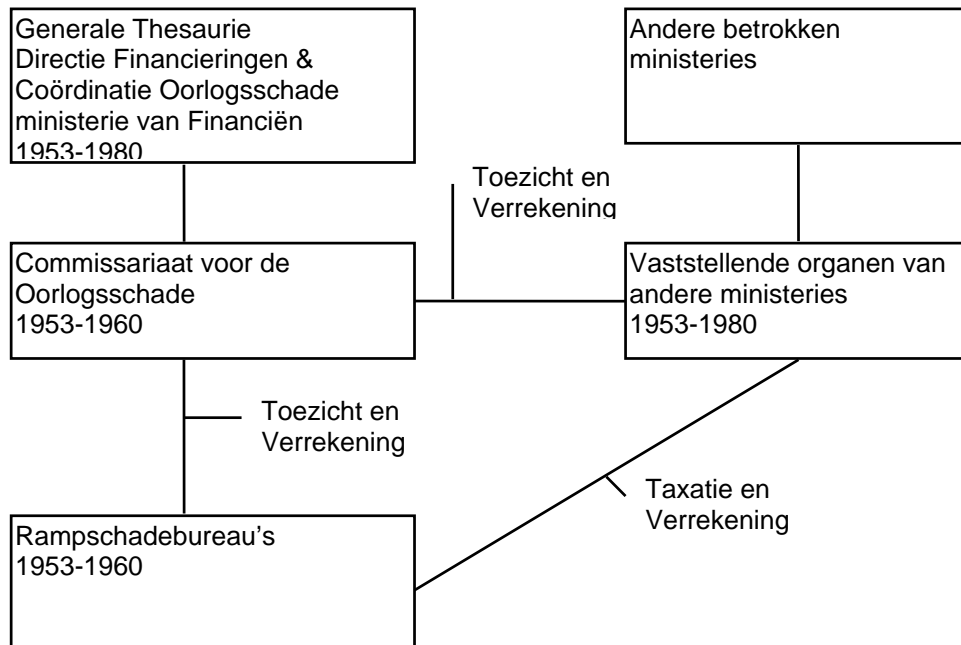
Generale Thesaurie
Directie Financieringen & Coördinatie Oorlogsschade ministerie van Financiën
1953-1980

Andere betrokken ministeries

Toezicht en Verrekening

Commissariaat voor de Oorlogsschade
1953-1960

Vaststellende organen van andere ministeries
1953-1980

Toezicht en Verrekening

Taxatie en Verrekening

Rampschadebureau's
1953-1960